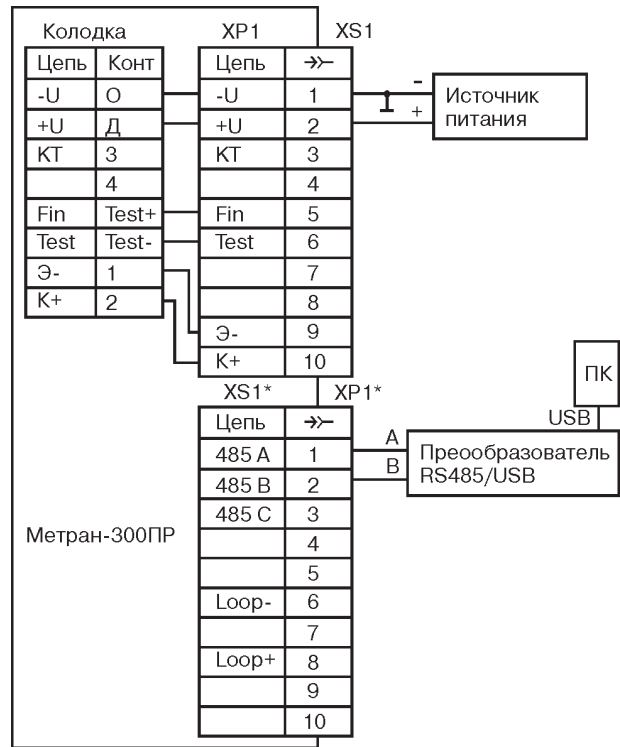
Колодка

| Цепь | Конт |
|---|---|
| -U | О |
| +U | Д |
| КТ | 3 |
| | 4 |
| Fin | Test+ |
| Test | Test- |
| Э- | 1 |
| К+ | 2 |

XP1 XS1

| Цепь | $\rightarrow\!\succ$ |
|---|---|
| -U | 1 |
| +U | 2 |
| КТ | 3 |
| | 4 |
| Fin | 5 |
| Test | 6 |
| | 7 |
| | 8 |
| Э- | 9 |
| К+ | 10 |

- +

Источник питания

ПК

USB

XS1* XP1*

| Цепь | $\rightarrow\!\succ$ |
|---|---|
| 485 A | 1 |
| 485 B | 2 |
| 485 C | 3 |
| | 4 |
| | 5 |
| Loop- | 6 |
| | 7 |
| Loop+ | 8 |
| | 9 |
| | 10 |

A

B

Преообразователь RS485/USB

Метран-300ПР